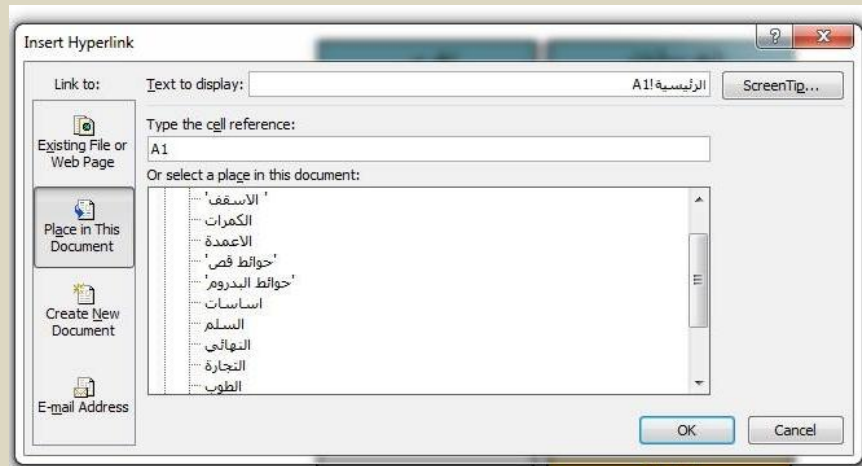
Insert Hyperlink

?

Link to:

Existing File or Web Page

Place in This Document

Create New Document

E-mail Address

Text to display: الرئيسية!A1

ScreenTip...

Type the cell reference:

A1

Or select a place in this document:

' الاسقف'
الكمرات
الاعمدة
'حوائط قص'
'حوائط البدروم'
اساسات
السلم
النهائي
التجارة
الطوب

OK

Cancel